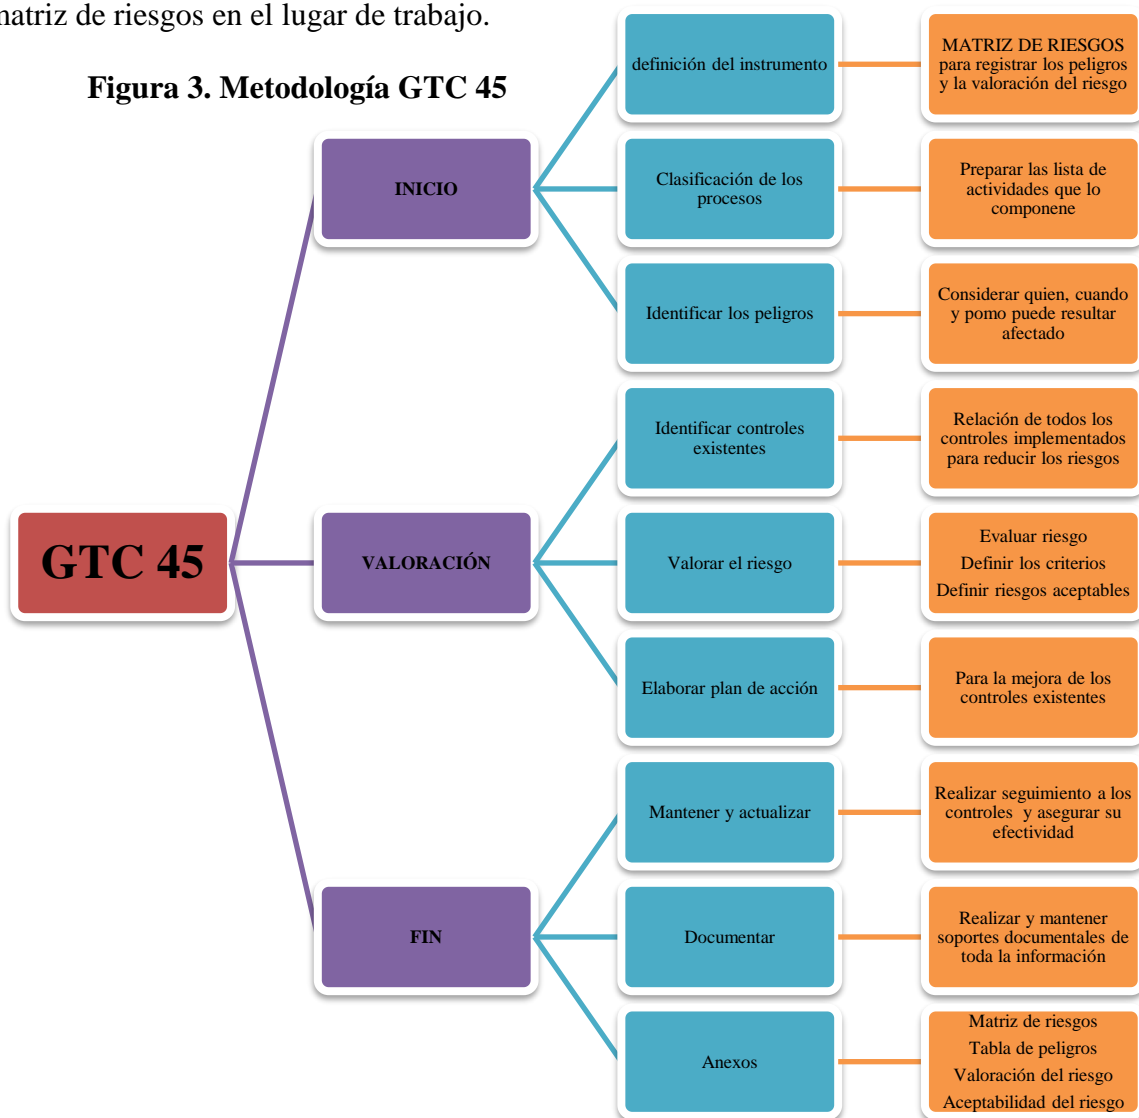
natriz de riesgos en el lugar de trabajo.

Figura 3. Metodología GTC 45

GTC 45

INICIO

definición del instrumento

MATRIZ DE RIESGOS para registrar los peligros y la valoración del riesgo

Clasificación de los procesos

Preparar las lista de actividades que lo componene

Identificar los peligros

Considerar quien, cuando y pomo puede resultar afectado

VALORACIÓN

Identificar controles existentes

Relación de todos los controles implementados para reducir los riesgos

Valorar el riesgo

Evaluar riesgo
Definir los criterios
Definir riesgos aceptables

Elaborar plan de acción

Para la mejora de los controles existentes

FIN

Mantener y actualizar

Realizar seguimiento a los controles y asegurar su efectividad

Documentar

Realizar y mantener soportes documentales de toda la información

Anexos

Matriz de riesgos
Tabla de peligros
Valoración del riesgo
Aceptabilidad del riesgo